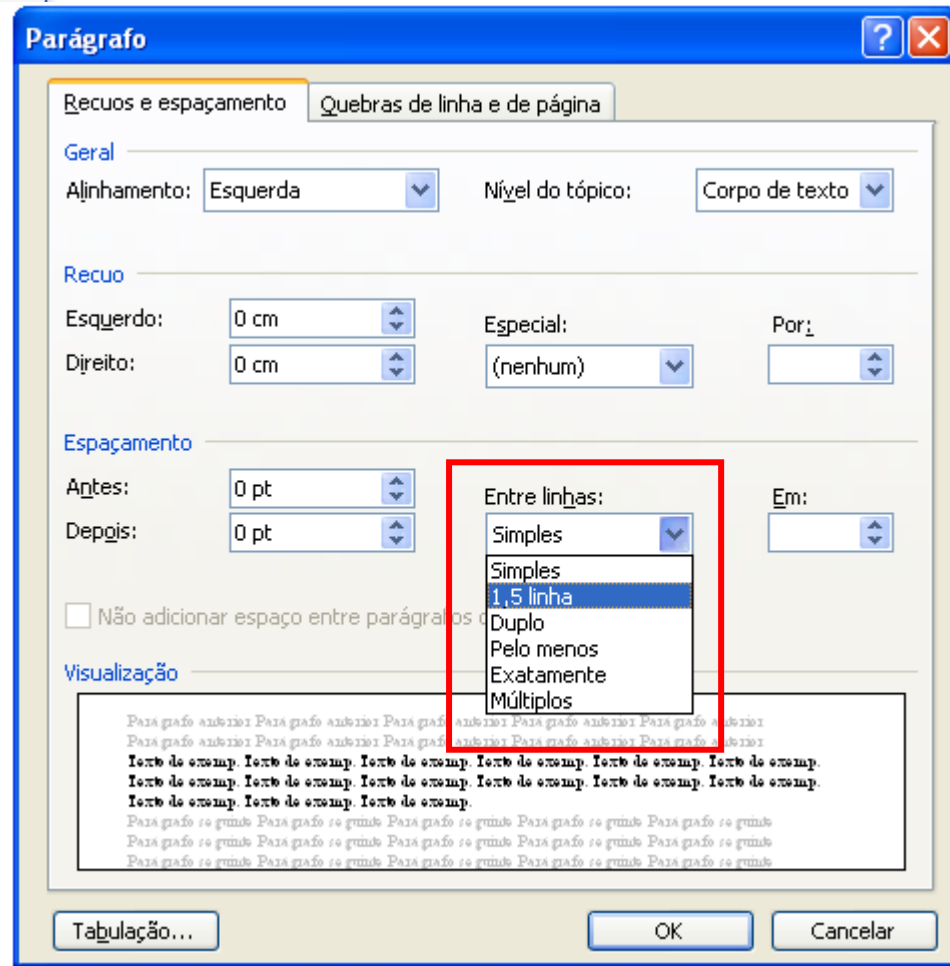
Parágrafo

Recuos e espaçamento | Quebras de linha e de página

Geral

Alinhamento: Esquerda

Nível do tópico: Corpo de texto

Recuo

Esquerdo: 0 cm

Direito: 0 cm

Especial: (nenhum)

Por:

Espaçamento

Antes: 0 pt

Depois: 0 pt

Entre linhas: Simples

Em:

Simples
1,5 linha
Duplo
Pelo menos
Exatamente
Múltiplos

Não adicionar espaço entre parágrafos d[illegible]

Visualização

Parágrafo anterior Parágrafo anterior Parágrafo anterior Parágrafo anterior Parágrafo anterior Parágrafo anterior Parágrafo anterior Parágrafo anterior Parágrafo anterior Parágrafo anterior

Texto de exemp. Texto de exemp. Texto de exemp. Texto de exemp. Texto de exemp. Texto de exemp. Texto de exemp. Texto de exemp. Texto de exemp. Texto de exemp. Texto de exemp. Texto de exemp. Texto de exemp. Texto de exemp. Texto de exemp. Texto de exemp. Texto de exemp.

Parágrafo seguinte Parágrafo seguinte Parágrafo seguinte Parágrafo seguinte Parágrafo seguinte Parágrafo seguinte Parágrafo seguinte Parágrafo seguinte Parágrafo seguinte Parágrafo seguinte Parágrafo seguinte Parágrafo seguinte Parágrafo seguinte Parágrafo seguinte Parágrafo seguinte

Tabulação... OK Cancelar